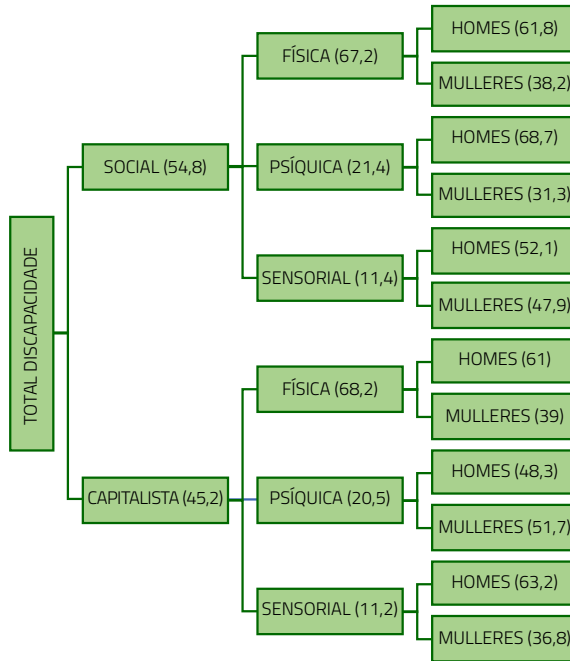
TOTAL DISCAPACIDADE

SOCIAL (54,8)

FÍSICA (67,2)

HOMES (61,8)

MULLERES (38,2)

PSÍQUICA (21,4)

HOMES (68,7)

MULLERES (31,3)

SENSORIAL (11,4)

HOMES (52,1)

MULLERES (47,9)

CAPITALISTA (45,2)

FÍSICA (68,2)

HOMES (61)

MULLERES (39)

PSÍQUICA (20,5)

HOMES (48,3)

MULLERES (51,7)

SENSORIAL (11,2)

HOMES (63,2)

MULLERES (36,8)